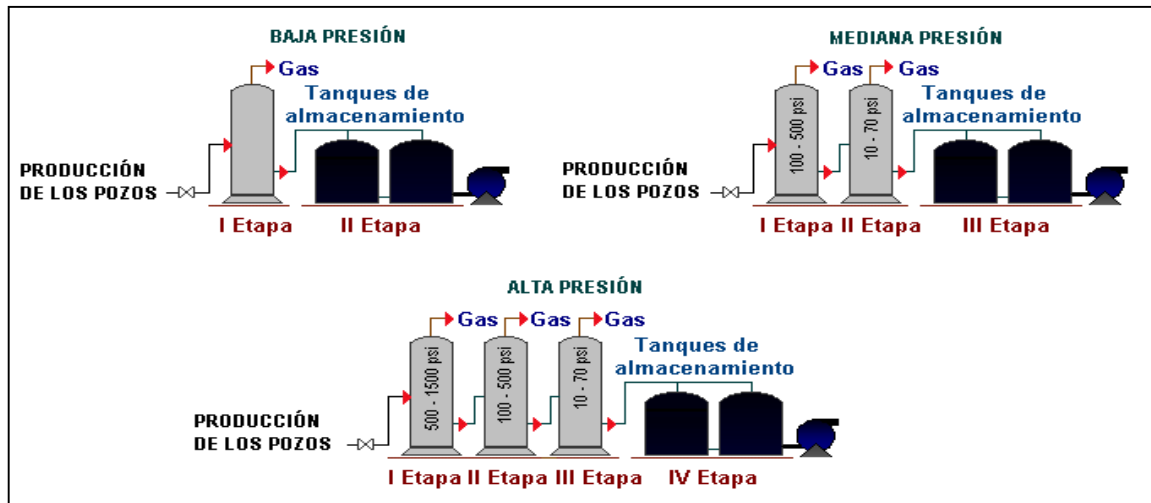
BAJA PRESIÓN

Gas

Tanques de almacenamiento

PRODUCCIÓN DE LOS POZOS

I Etapa II Etapa

MEDIANA PRESIÓN

Gas Gas

100 - 500 psi

10 - 70 psi

Tanques de almacenamiento

PRODUCCIÓN DE LOS POZOS

I Etapa II Etapa III Etapa

ALTA PRESIÓN

Gas Gas Gas

500 - 1500 psi

100 - 500 psi

10 - 70 psi

Tanques de almacenamiento

PRODUCCIÓN DE LOS POZOS

I Etapa II Etapa III Etapa IV Etapa